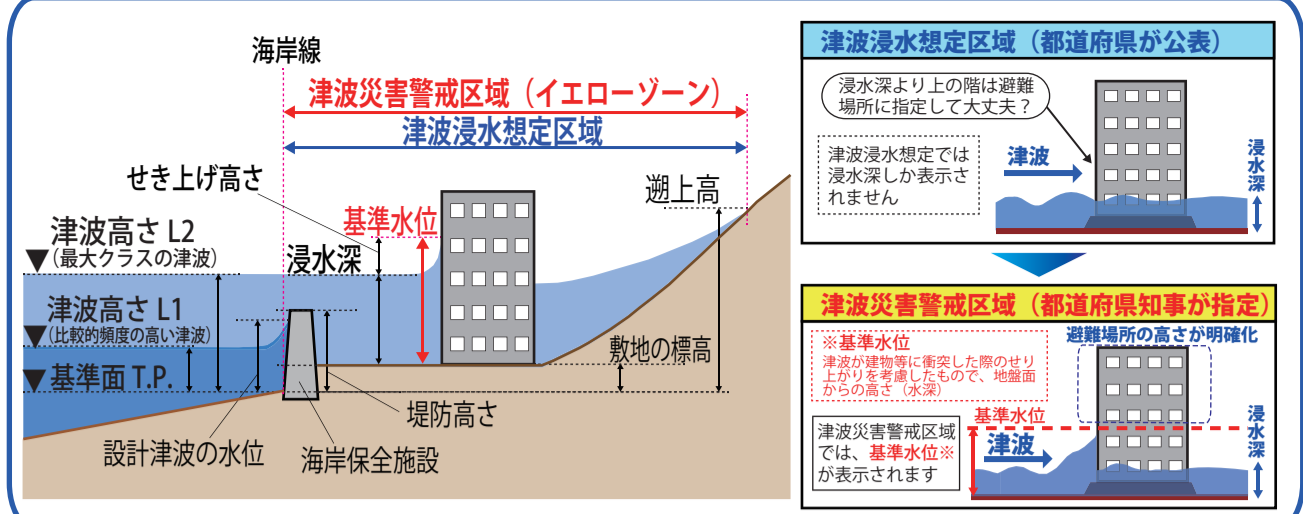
海岸線

津波災害警戒区域（イエローゾーン）

津波浸水想定区域

せき上げ高さ

遡上高

基準水位

津波高さ L2
（最大クラスの津波）

浸水深

津波高さ L1
（比較的頻度の高い津波）

基準面 T.P.

敷地の標高

堤防高さ

設計津波の水位

海岸保全施設

津波浸水想定区域（都道府県が公表）

浸水深より上の階は避難場所に指定して大丈夫？

津波浸水想定では浸水深しか表示されません

津波

浸水深

津波災害警戒区域（都道府県知事が指定）

※基準水位
津波が建物等に衝突した際のせり上がりを考慮したもので、地盤面からの高さ（水深）

避難場所の高さが明確化

基準水位

津波災害警戒区域では、基準水位※が表示されます

津波

浸水深